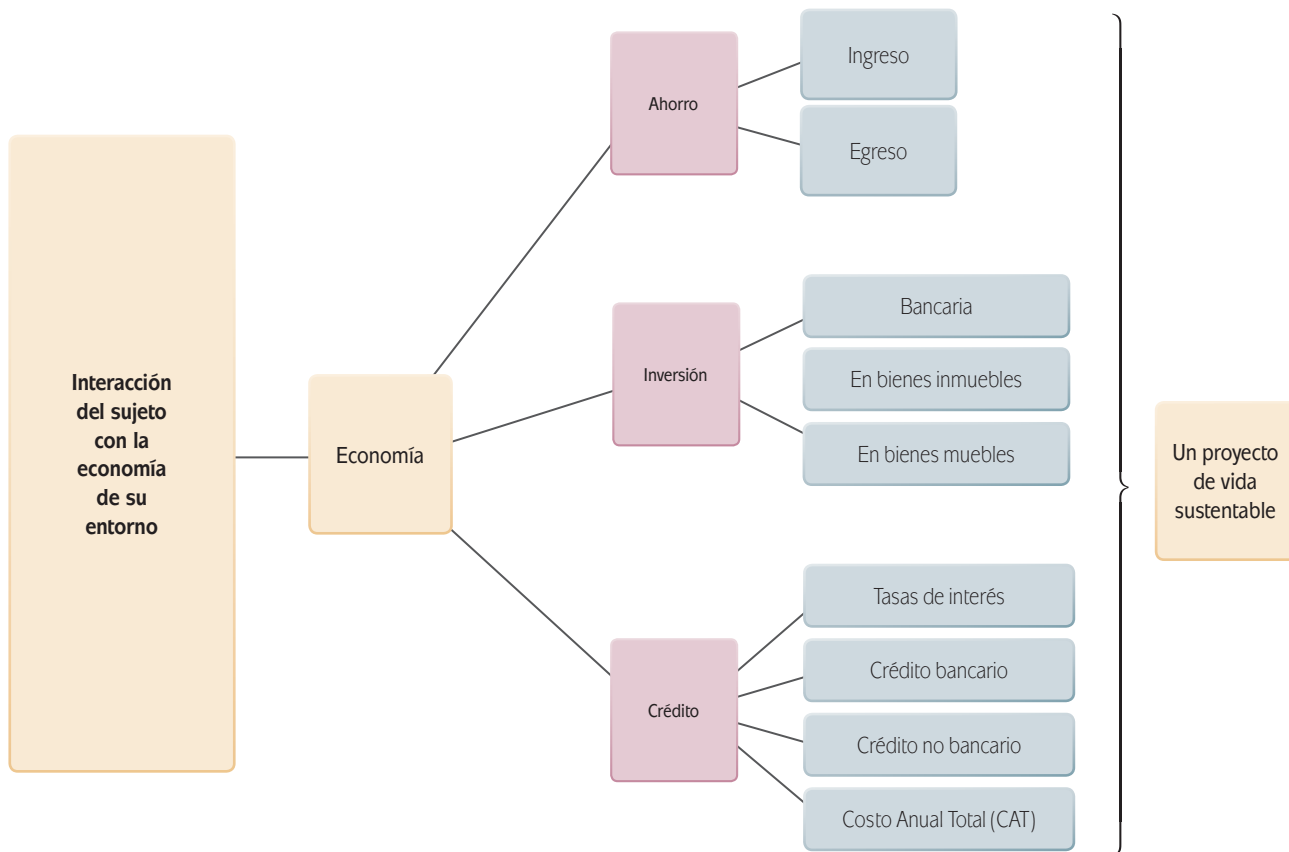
Interacción del sujeto con la economía de su entorno

Economía

Ahorro

Ingreso

Egreso

Inversión

Bancaria

En bienes inmuebles

En bienes muebles

Crédito

Tasas de interés

Crédito bancario

Crédito no bancario

Costo Anual Total (CAT)

Un proyecto de vida sustentable